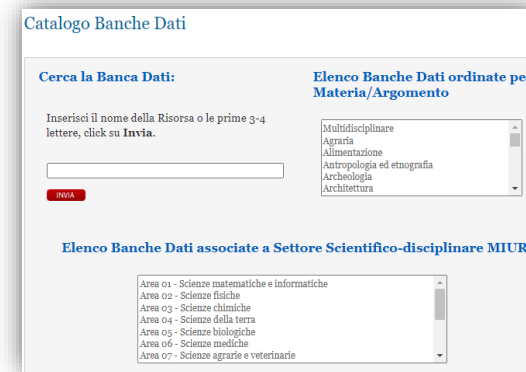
Catalogo Banche Dati

Cerca la Banca Dati:

Inserisci il nome della Risorsa o le prime 3-4 lettere, click su Invia.

INVIA

Elenco Banche Dati ordinate pe Materia/Argomento

Multidisciplinare
Agraria
Alimentazione
Antropologia ed etnografia
Archeologia
Architettura

Elenco Banche Dati associate a Settore Scientifico-disciplinare MIUR

Area 01 - Scienze matematiche e informatiche
Area 02 - Scienze fisiche
Area 03 - Scienze chimiche
Area 04 - Scienze della terra
Area 05 - Scienze biologiche
Area 06 - Scienze mediche
Area 07 - Scienze agrarie e veterinarie